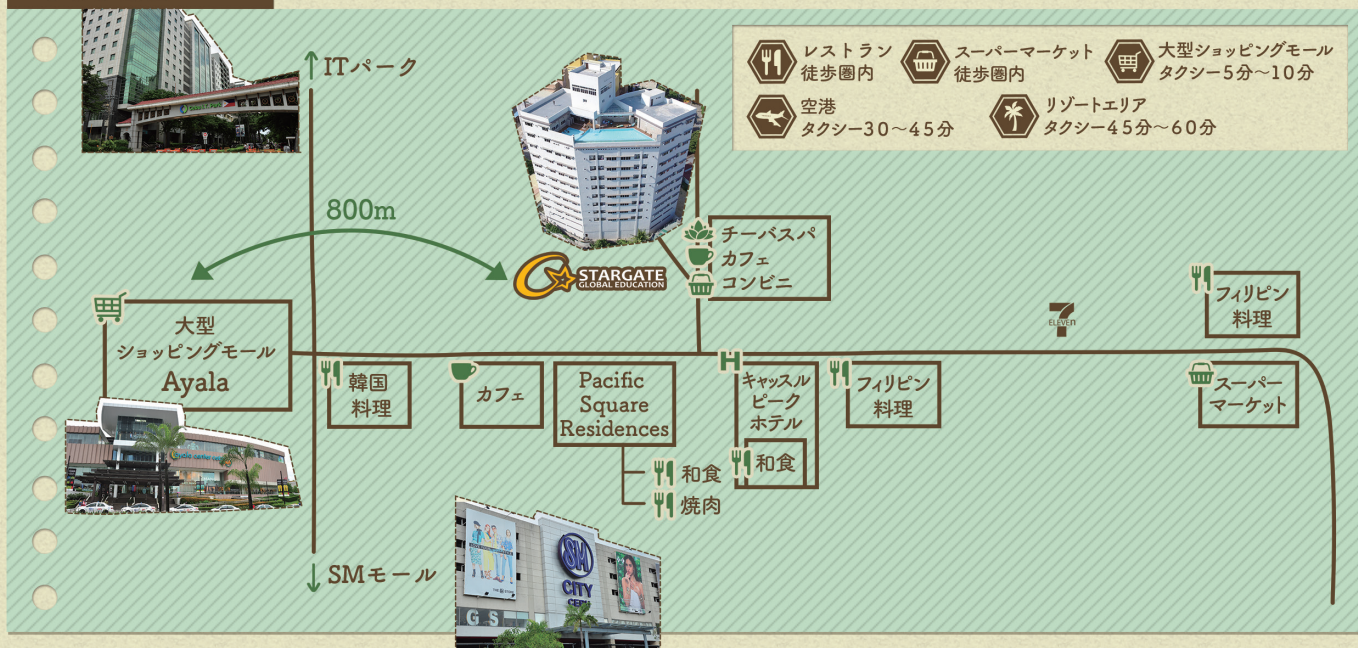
レストラン
徒歩圏内

スーパーマーケット
徒歩圏内

大型ショッピングモール
タクシー5分〜10分

空港
タクシー30〜45分

リゾートエリア
タクシー45分〜60分

↑ITパーク

800m

STARGATE GLOBAL EDUCATION

チーバスパ
カフェ
コンビニ

7 ELEVEN

フィリピン
料理

大型
ショッピングモール
Ayala

韓国
料理

カフェ

Pacific Square Residences

H

キャッスル
ピーク
ホテル

和食

フィリピン
料理

スーパー
マーケット

和食

焼肉

↓SMモール

SM CITY CEBU